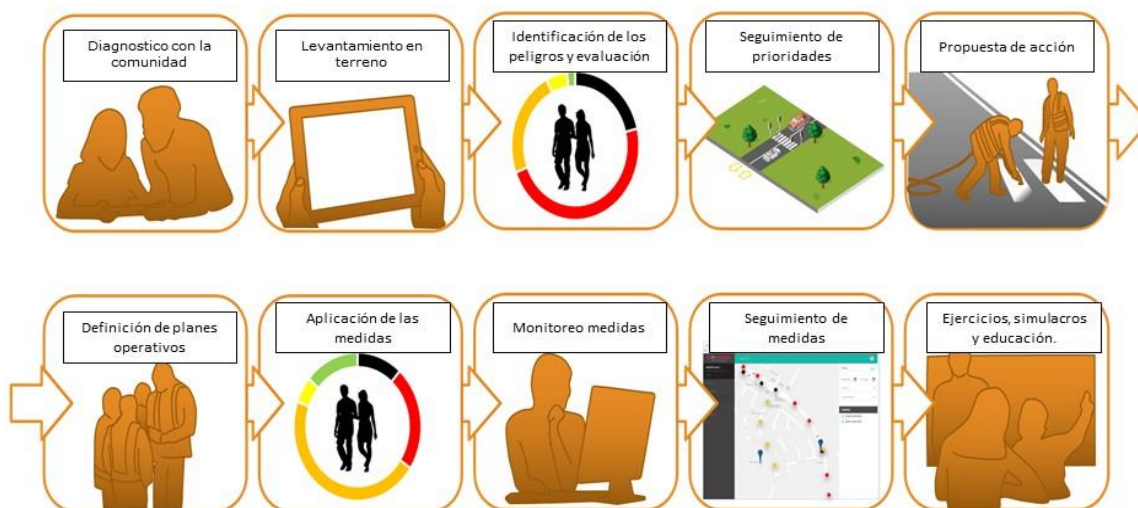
Diagnostico con la comunidad

Levantamiento en terreno

Identificación de los peligros y evaluación

Seguimiento de prioridades

Propuesta de acción

Definición de planes operativos

Aplicación de las medidas

Monitoreo medidas

Seguimiento de medidas

Ejercicios, simulacros y educación.